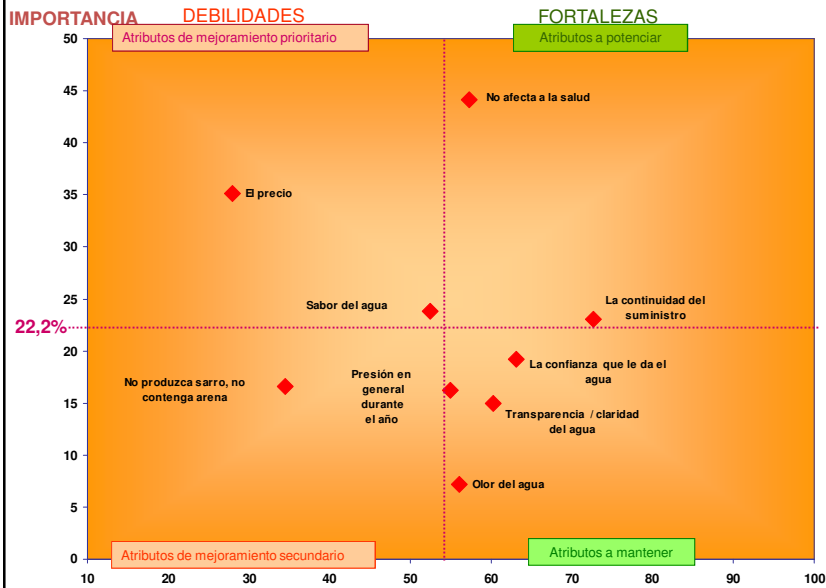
IMPORTANCIA

DEBILIDADES

FORTALEZAS

Atributos de mejoramiento prioritario

Atributos a potenciar

50

45

40

35

30

25

22,2%

20

15

10

5

0

No afecta a la salud

El precio

Sabor del agua

La continuidad del suministro

La confianza que le da el agua

No produzca sarro, no contenga arena

Presión en general durante el año

Transparencia / claridad del agua

Olor del agua

Atributos de mejoramiento secundario

Atributos a mantener

10 20 30 40 50 60 70 80 90 100